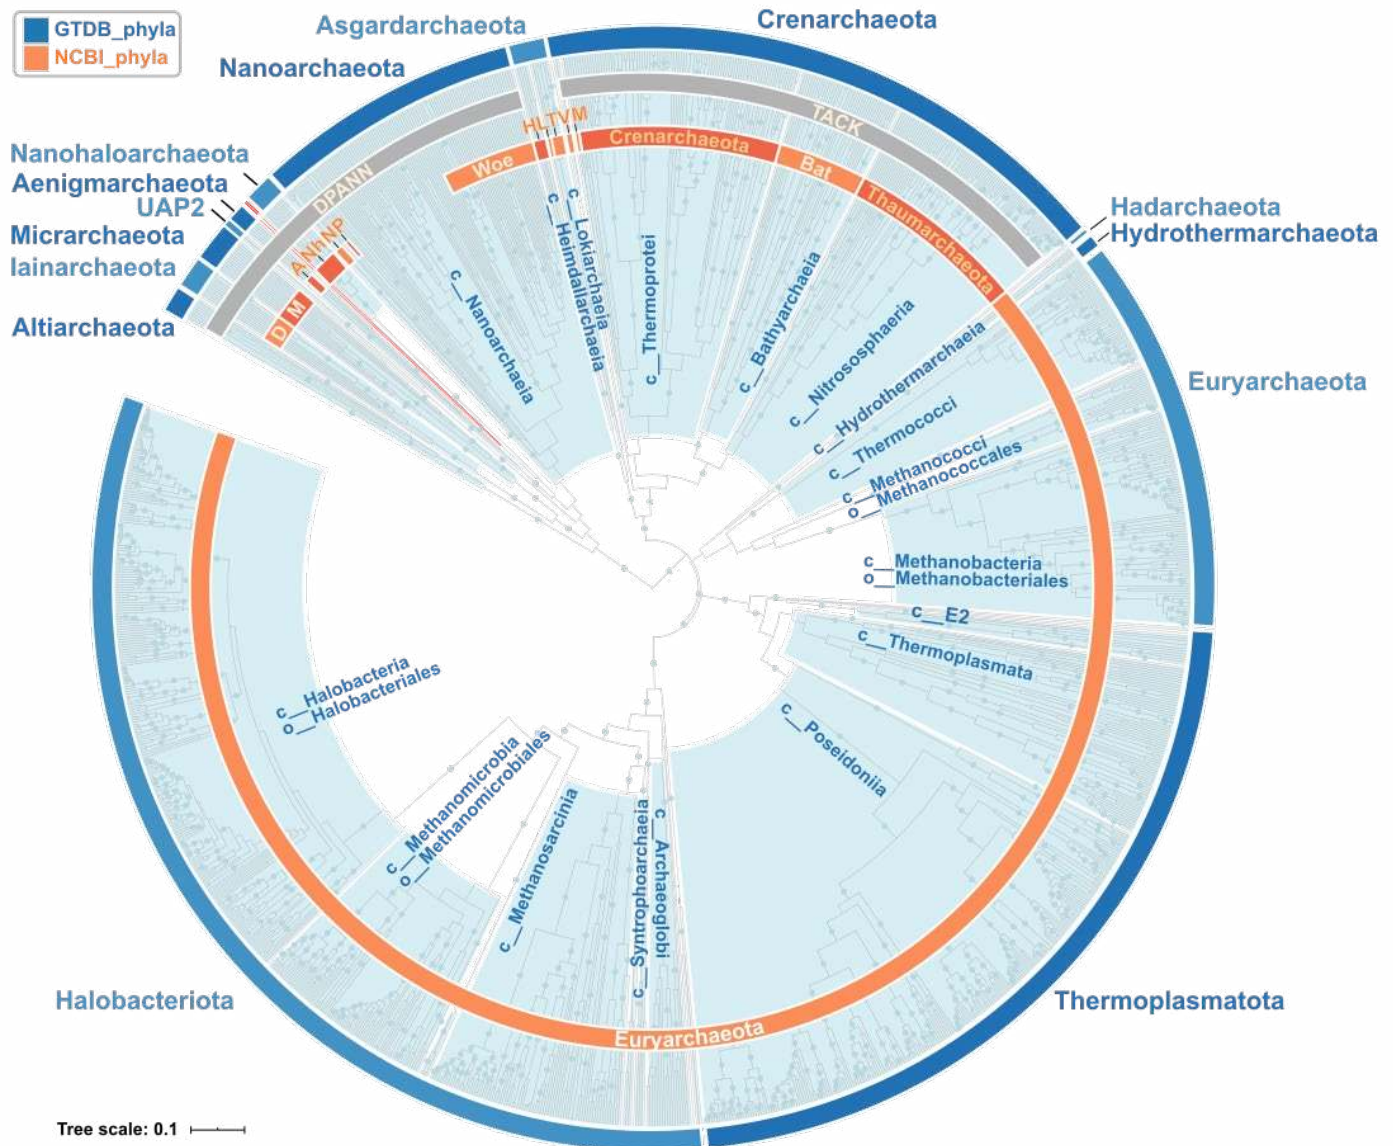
GTDB_phyla
NCBI_phyla

Asgardarchaeota
Crenarchaeota
Nanoarchaeota
Nanohaloarchaeota
Aenigmarchaeota
UAP2
Micrarchaeota
Iainarchaeota
Altiarchaeota
Hadarchaeota
Hydrothermarchaeota
Euryarchaeota
Halobacteriota
Thermoplasmatota

DPANN
TACK
HLTVM
Crenarchaeota
Woe
Bat
Thaumarchaeota
ANhNP
D M
Euryarchaeota

c__Nanoarchaeia
c__Lokiarchaeia
c__Heimdallarchaeia
c__Thermoprotei
c__Bathyarchaeia
c__Nitrososphaeria
c__Hydrothermarchaeia
c__Thermococci
c__Methanococci
o__Methanococcales
c__Methanobacteria
o__Methanobacteriales
c__E2
c__Thermoplasmata
c__Poseidonia
c__Archaeoglobi
c__Syntrophoarchaeia
c__Methanosarcinia
c__Methanomicrobia
o__Methanomicrobiales
c__Halobacteria
o__Halobacteriales

Tree scale: 0.1